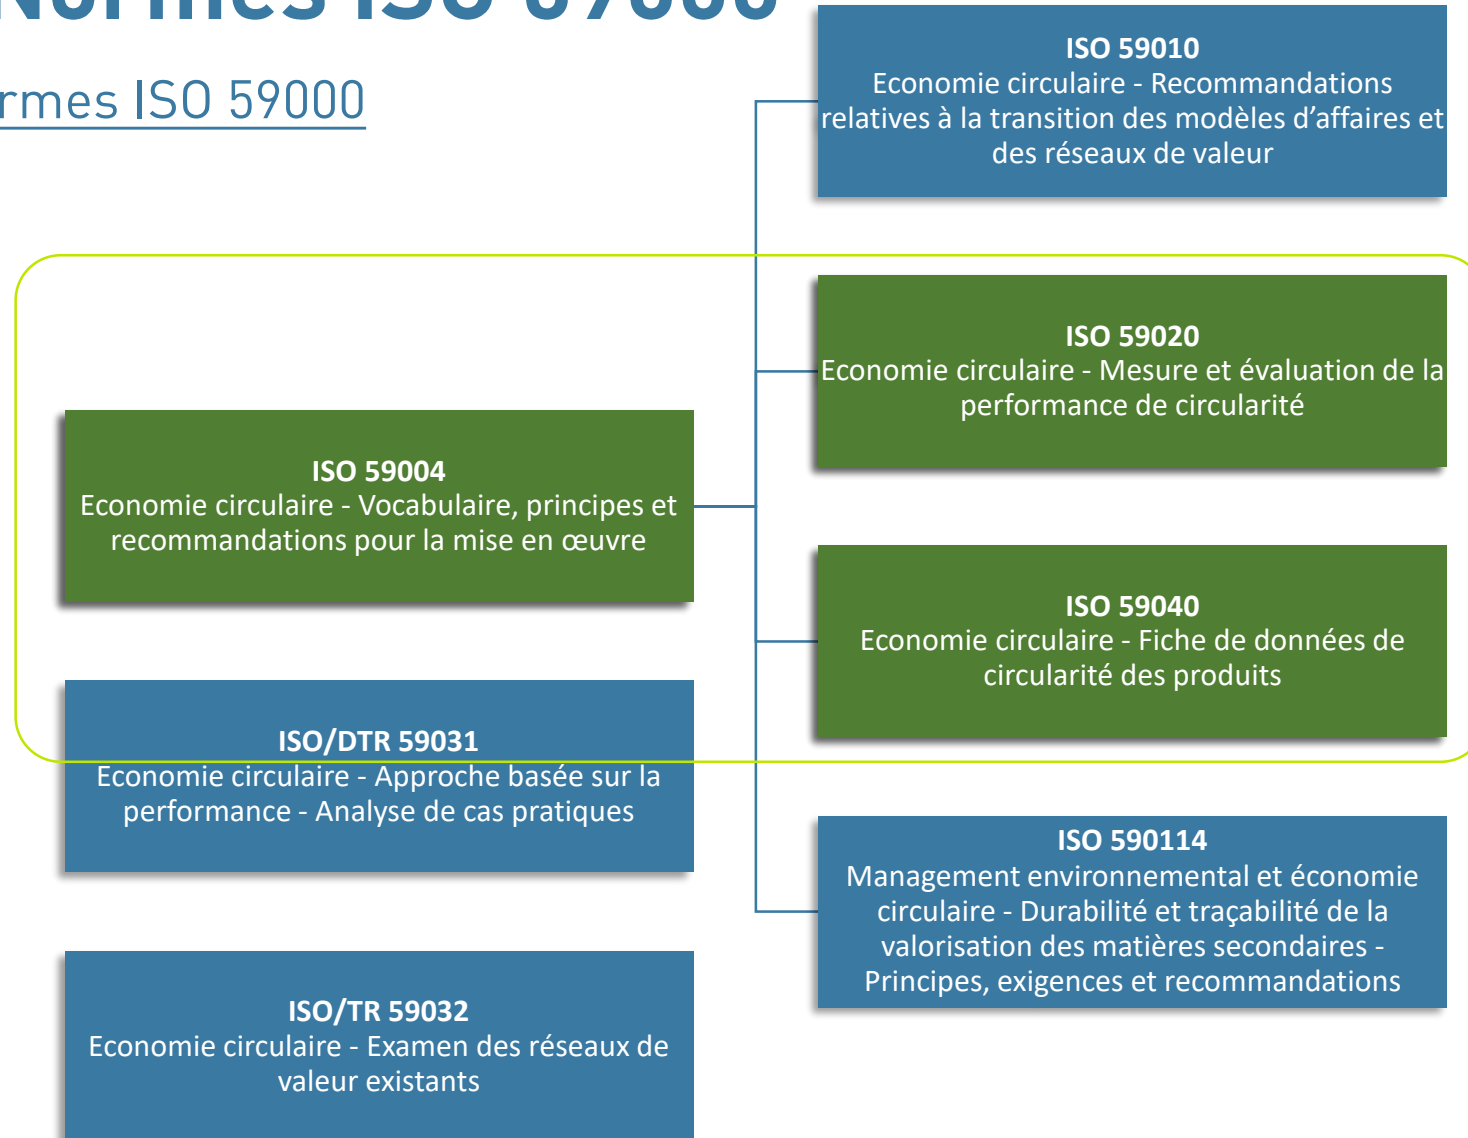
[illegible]

rmes ISO 59000

ISO 59010
Economie circulaire - Recommandations relatives à la transition des modèles d'affaires et des réseaux de valeur

ISO 59020
Economie circulaire - Mesure et évaluation de la performance de circularité

ISO 59004
Economie circulaire - Vocabulaire, principes et recommandations pour la mise en œuvre

ISO 59040
Economie circulaire - Fiche de données de circularité des produits

ISO/DTR 59031
Economie circulaire - Approche basée sur la performance - Analyse de cas pratiques

ISO 590114
Management environnemental et économie circulaire - Durabilité et traçabilité de la valorisation des matières secondaires - Principes, exigences et recommandations

ISO/TR 59032
Economie circulaire - Examen des réseaux de valeur existants